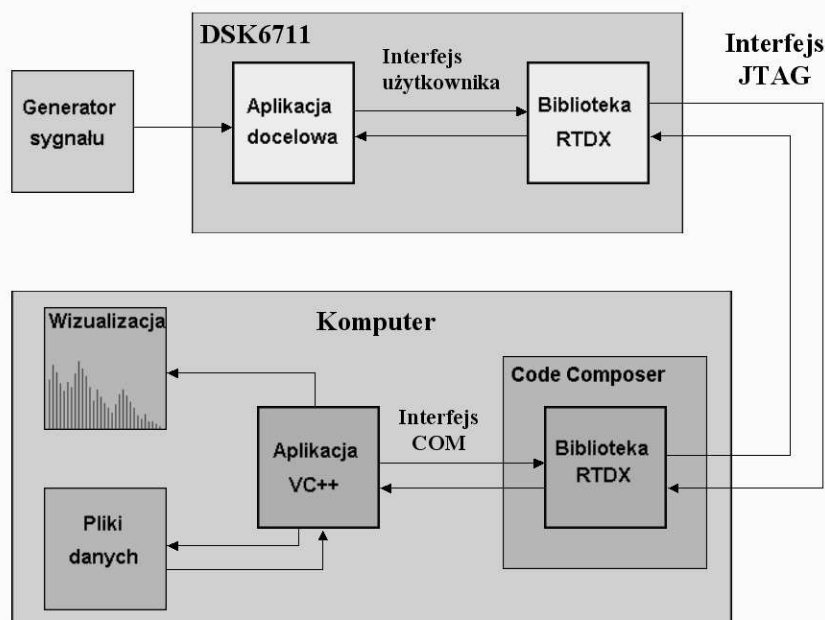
DSK6711

Interfejs użytkownika

Interfejs JTAG

Generator sygnału

Aplikacja docelowa

Biblioteka RTDX

Komputer

Wizualizacja

Code Composer

Interfejs COM

Aplikacja VC++

Biblioteka RTDX

Pliki danych